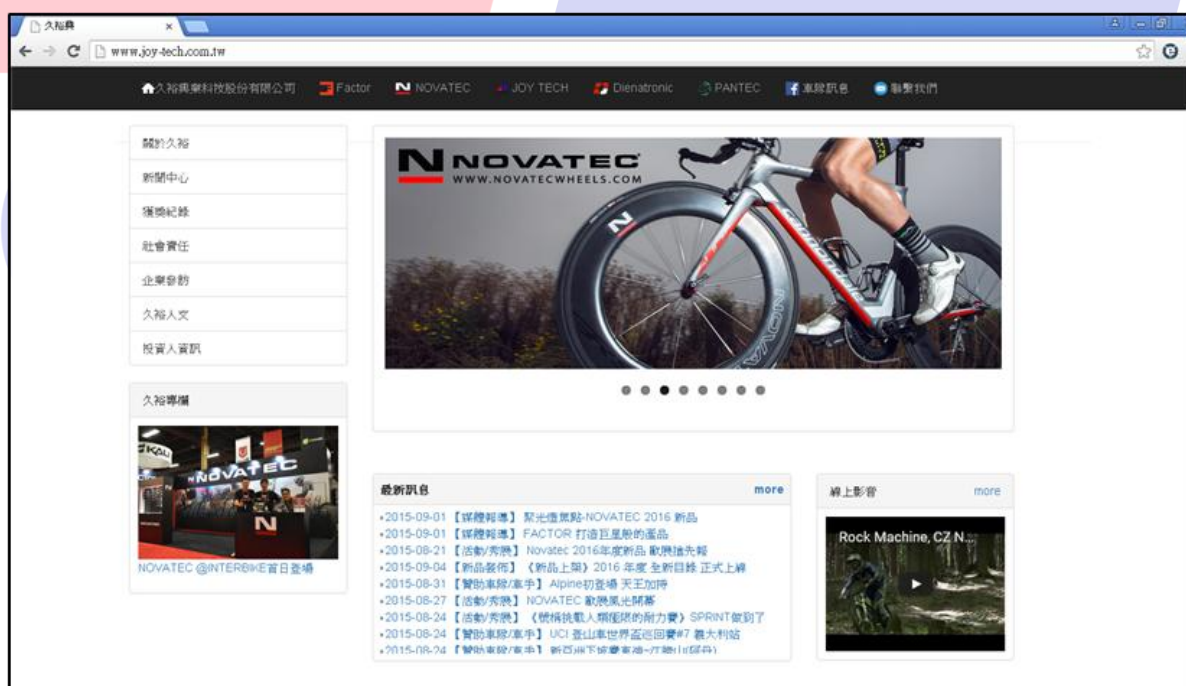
久裕興 ×

www.joy-tech.com.tw

久裕興業科技股份有限公司 Factor NOVATEC JOY TECH Dienatronic PANTEC 車隊訊息 聯繫我們

關於久裕
新聞中心
獲獎紀錄
社會責任
企業參訪
久裕人文
投資人資訊

NOVATEC
WWW.NOVATECWHEELS.COM

久裕專欄

NOVATEC

NOVATEC @INTERBIKE首日登場

最新訊息 more

•2015-09-01【媒體報導】聚光燈焦點-NOVATEC 2016 新品
•2015-09-01【媒體報導】FACTOR 打造巨星般的蛋品
•2015-08-21【活動/秀展】Novatec 2016年度新品 歡迎搶先報
•2015-09-04【新品發佈】《新品上架》2016 年度 全新目錄 正式上線
•2015-08-31【贊助車隊/車手】Alpine初登場 天王加持
•2015-08-27【活動/秀展】NOVATEC 歡展風光開幕
•2015-08-24【活動/秀展】《號稱挑戰人類極限的耐力賽》SPRINT做到了
•2015-08-24【贊助車隊/車手】UCI 登山車世界盃巡迴賽#7 義大利站
•2015-08-24【贊助車隊/車手】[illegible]

線上影音 more

Rock Machine, CZ N...